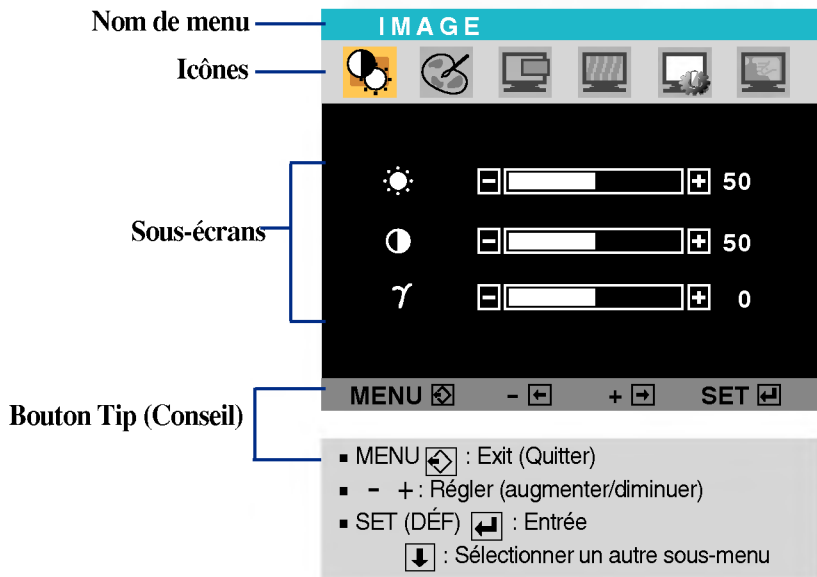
Nom de menu

Icônes

Sous-écrans

Bouton Tip (Conseil)

IMAGE

50

50

$\gamma$

0

MENU

-

+

SET

▪ MENU : Exit (Quitter)

▪ - + : Régler (augmenter/diminuer)

▪ SET (DÉF) : Entrée

: Sélectionner un autre sous-menu